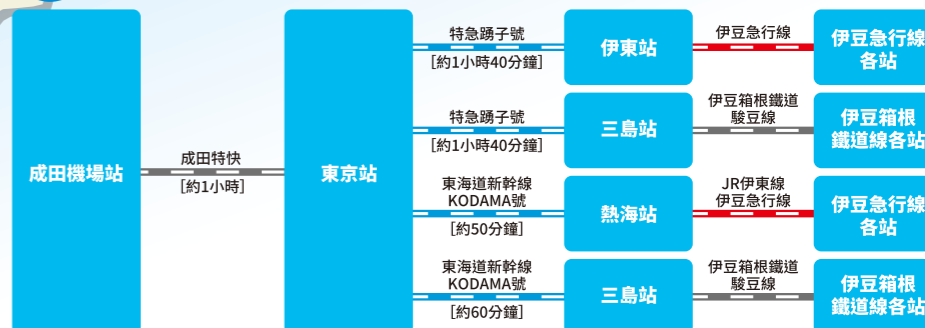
成田機場站

成田特快
[約1小時]

東京站

特急踴子號
[約1小時40分鐘]

伊東站

伊豆急行線

伊豆急行線各站

特急踴子號
[約1小時40分鐘]

三島站

伊豆箱根鐵道駿豆線

伊豆箱根鐵道線各站

東海道新幹線 KODAMA號
[約50分鐘]

熱海站

JR伊東線 伊豆急行線

伊豆急行線各站

東海道新幹線 KODAMA號
[約60分鐘]

三島站

伊豆箱根鐵道駿豆線

伊豆箱根鐵道線各站